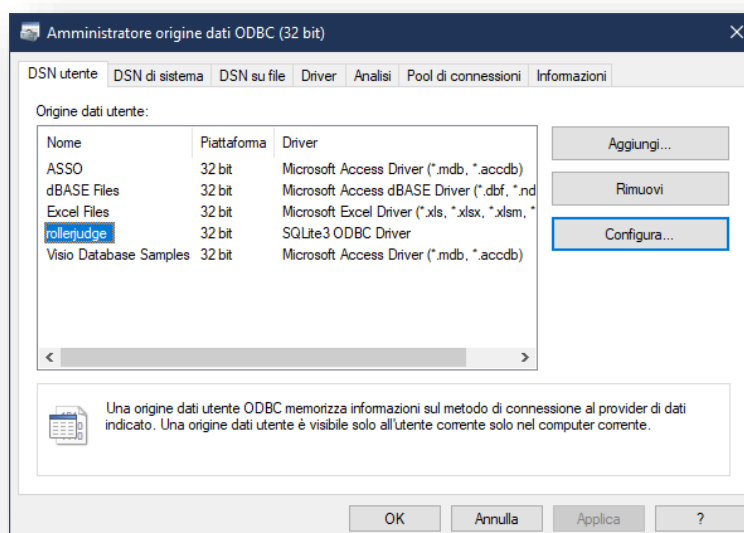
Amministratore origine dati ODBC (32 bit)

DSN utente | DSN di sistema | DSN su file | Driver | Analisi | Pool di connessioni | Informazioni

Origine dati utente:

| Nome | Piattaforma | Driver |
|---|---|---|
| ASSO | 32 bit | Microsoft Access Driver (*.mdb, *.accdb) |
| dBASE Files | 32 bit | Microsoft Access dBASE Driver (*.dbf, *.nd |
| Excel Files | 32 bit | Microsoft Excel Driver (*.xls, *.xlsx, *.xlsm, * |
| rollerjudge | 32 bit | SQLite3 ODBC Driver |
| Visio Database Samples | 32 bit | Microsoft Access Driver (*.mdb, *.accdb) |

Aggiungi...

Rimuovi

Configura...

Una origine dati utente ODBC memorizza informazioni sul metodo di connessione al provider di dati indicato. Una origine dati utente è visibile solo all'utente corrente solo nel computer corrente.

OK | Annulla | Applica | ?